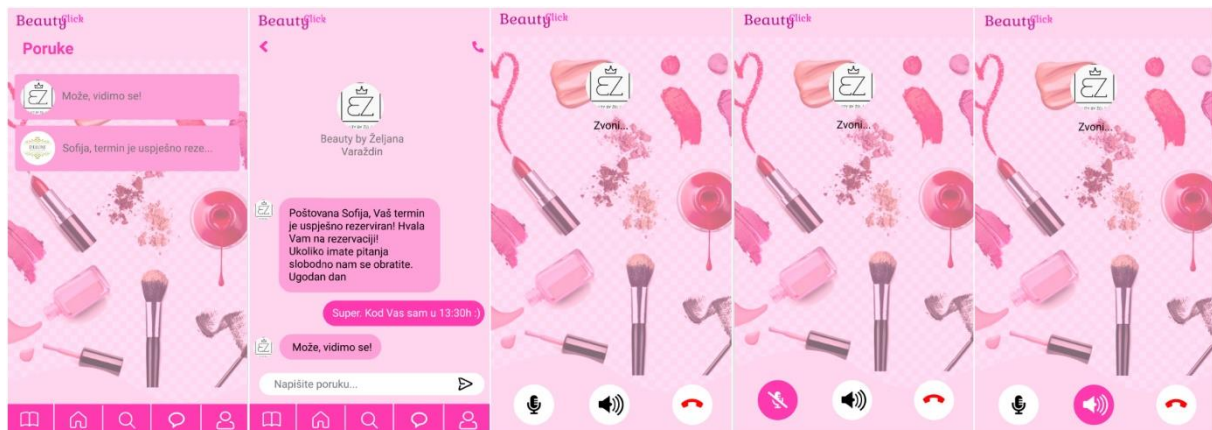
BeautyClick

Poruke

Može, vidimo se!

Sofija, termin je uspješno reze...

BeautyClick

Beauty by Željana Varaždin

Poštovana Sofija, Vaš termin je uspješno rezerviran! Hvala Vam na rezervaciji! Ukoliko imate pitanja slobodno nam se obratite. Ugodan dan

Super. Kod Vas sam u 13:30h :)

Može, vidimo se!

Napišite poruku...

BeautyClick

Zvoni...

BeautyClick

Zvoni...

BeautyClick

Zvoni...